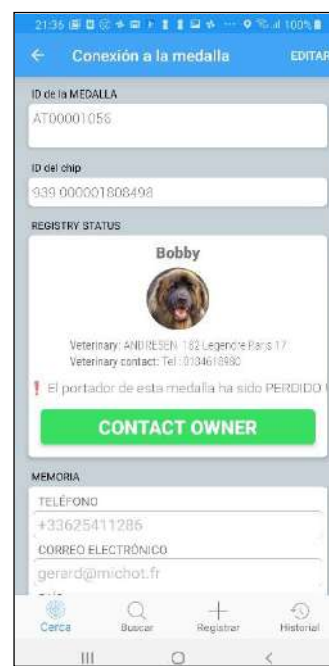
21:36 100%

← Conexión a la medalla EDITAR

ID de la MEDALLA

AT00001056

ID del chip

939 000001808498

REGISTRY STATUS

Bobby

Veterinary: ANDRESEN 182 Legendre Paris 17
Veterinary contact: Tel : 0134618980

! El portador de esta medalla ha sido PERDIDO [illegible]

CONTACT OWNER

MEMORIA

TELÉFONO

+33625411286

CORREO ELECTRÓNICO

gerard@michot.fr

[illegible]

Cerca Buscar Registrar Historial